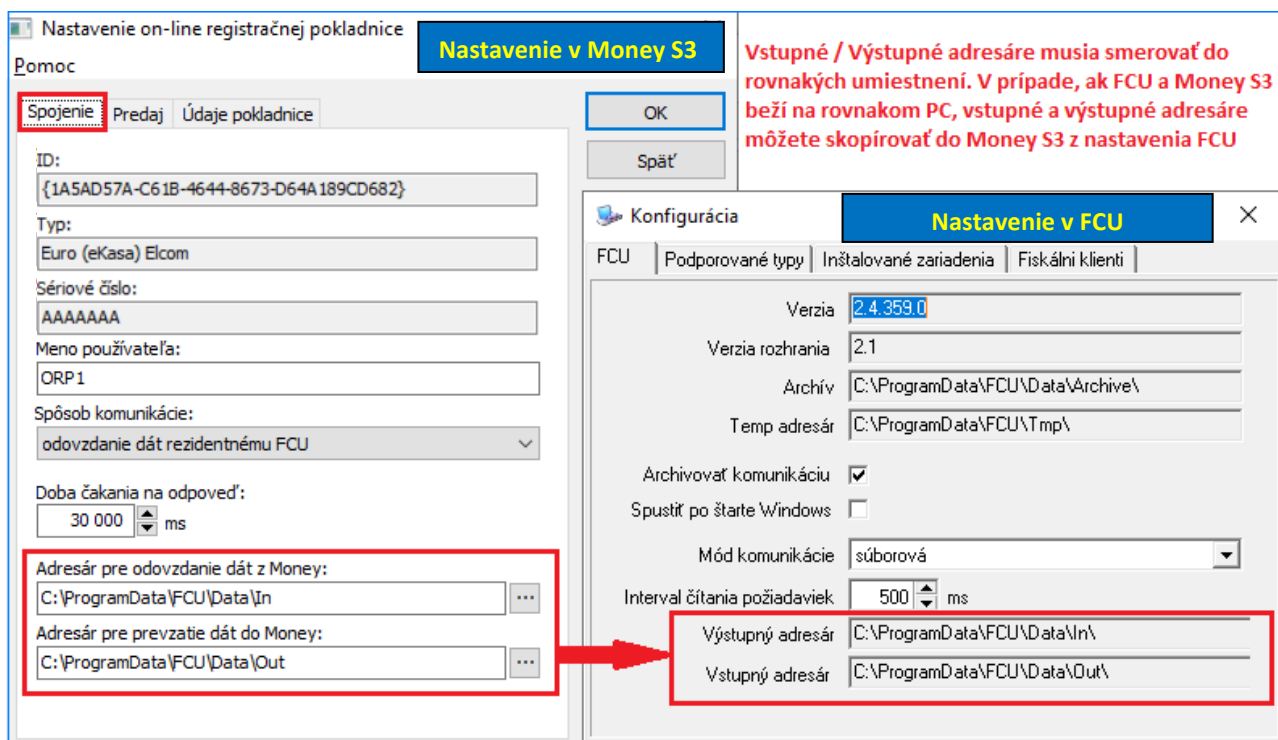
Nastavenie on-line registračnej pokladnice

Nastavenie v Money S3

Pomoc

Spojenie | Predaj | Údaje pokladnice

OK

Späť

ID:
{1A5AD57A-C61B-4644-8673-D64A189CD682}

Typ:
Euro (eKasa) Elcom

Sériové číslo:
AAAAAAA

Meno používateľa:
ORP1

Spôsob komunikácie:
odovzdanie dát rezidentnému FCU

Doba čakania na odpoveď:
30 000 ms

Adresár pre odovzdanie dát z Money:
C:\ProgramData\FCU\Data\In

Adresár pre prevzatie dát do Money:
C:\ProgramData\FCU\Data\Out

Vstupné / Výstupné adresáre musia smerovať do rovnakých umiestnení. V prípade, ak FCU a Money S3 beží na rovnakom PC, vstupné a výstupné adresáre môžete skopírovať do Money S3 z nastavenia FCU

Konfigurácia

Nastavenie v FCU

FCU | Podporované typy | Inštalované zariadenia | Fiškálni klienti

Verzia 2.4.359.0

Verzia rozhrania 2.1

Archív C:\ProgramData\FCU\Data\Archive\

Temp adresár C:\ProgramData\FCU\Tmp\

Archivovať komunikáciu

Spustiť po štarte Windows

Mód komunikácie súborová

Interval čítania požiadaviek 500 ms

Výstupný adresár C:\ProgramData\FCU\Data\In\

Vstupný adresár C:\ProgramData\FCU\Data\Out\